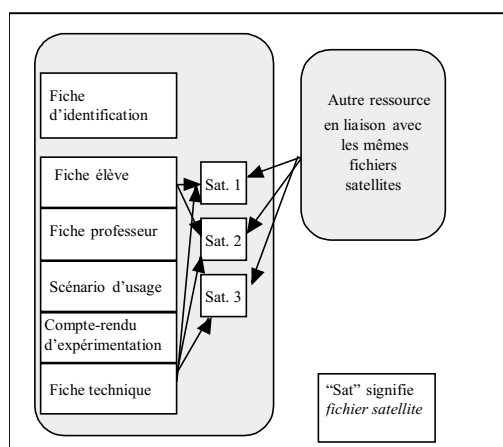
Fiche d'identification

Fiche élève

Fiche professeur

Scénario d'usage

Compte-rendu d'expérimentation

Fiche technique

Sat. 1

Sat. 2

Sat. 3

Autre ressource en liaison avec les mêmes fichiers satellites

"Sat" signifie *fichier satellite*